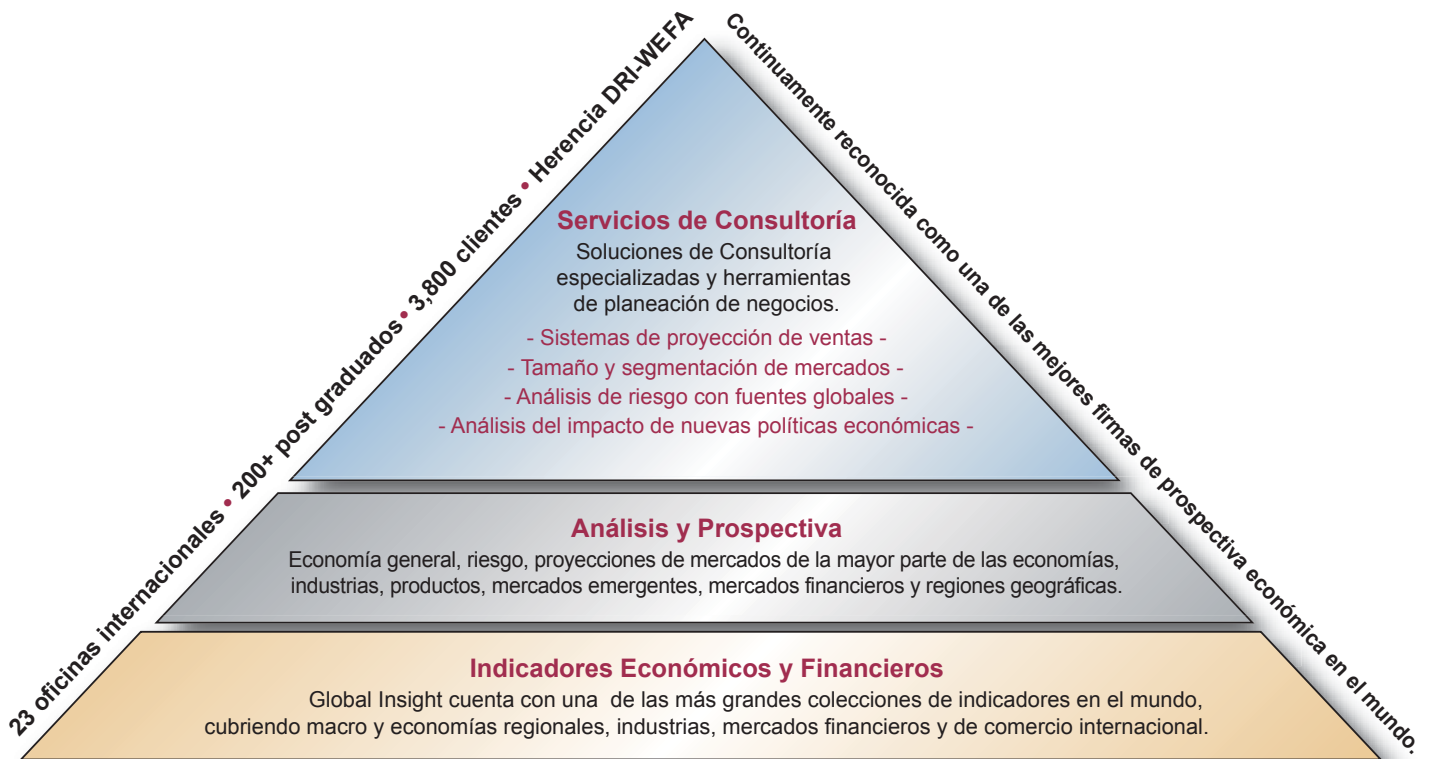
23 oficinas internacionales • 200+ post graduados • 3,800 clientes • Herencia DRI-WEFA

Continuamente reconocida como una de las mejores firmas de prospectiva económica en el mundo.

Servicios de Consultoría
Soluciones de Consultoría especializadas y herramientas de planeación de negocios.
- Sistemas de proyección de ventas -
- Tamaño y segmentación de mercados -
- Análisis de riesgo con fuentes globales -
- Análisis del impacto de nuevas políticas económicas -

Análisis y Prospectiva
Economía general, riesgo, proyecciones de mercados de la mayor parte de las economías, industrias, productos, mercados emergentes, mercados financieros y regiones geográficas.

Indicadores Económicos y Financieros
Global Insight cuenta con una de las más grandes colecciones de indicadores en el mundo, cubriendo macro y economías regionales, industrias, mercados financieros y de comercio internacional.